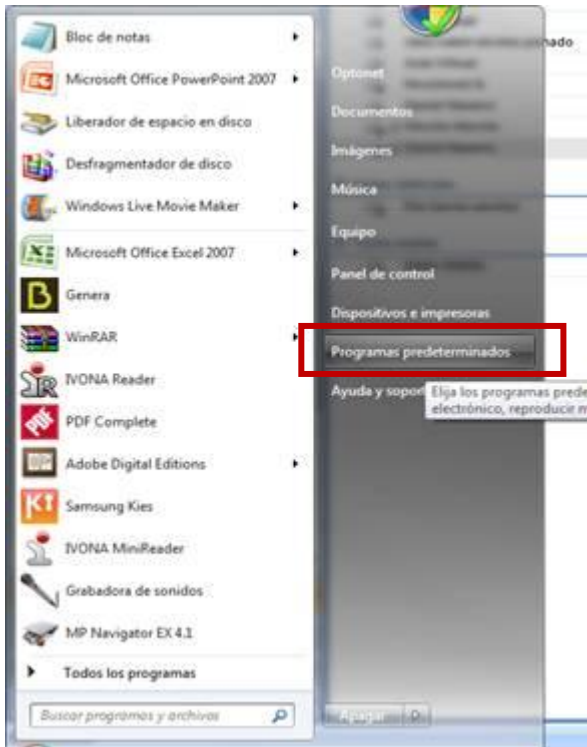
Bloc de notas
Microsoft Office PowerPoint 2007
Liberador de espacio en disco
Desfragmentador de disco
Windows Live Movie Maker
Microsoft Office Excel 2007
Genera
WinRAR
IVONA Reader
PDF Complete
Adobe Digital Editions
Samsung Kies
IVONA MiniReader
Grabadora de sonidos
MP Navigator EX 4.1
Todos los programas
Buscar programas y archivos

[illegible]nado
Optonet
Documentos
Imágenes
Música
Equipo
Panel de control
Dispositivos e impresoras
Programas predeterminados
Ayuda y sopor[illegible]
Elija los programas prede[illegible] electrónico, reproducir m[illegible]
Apagar